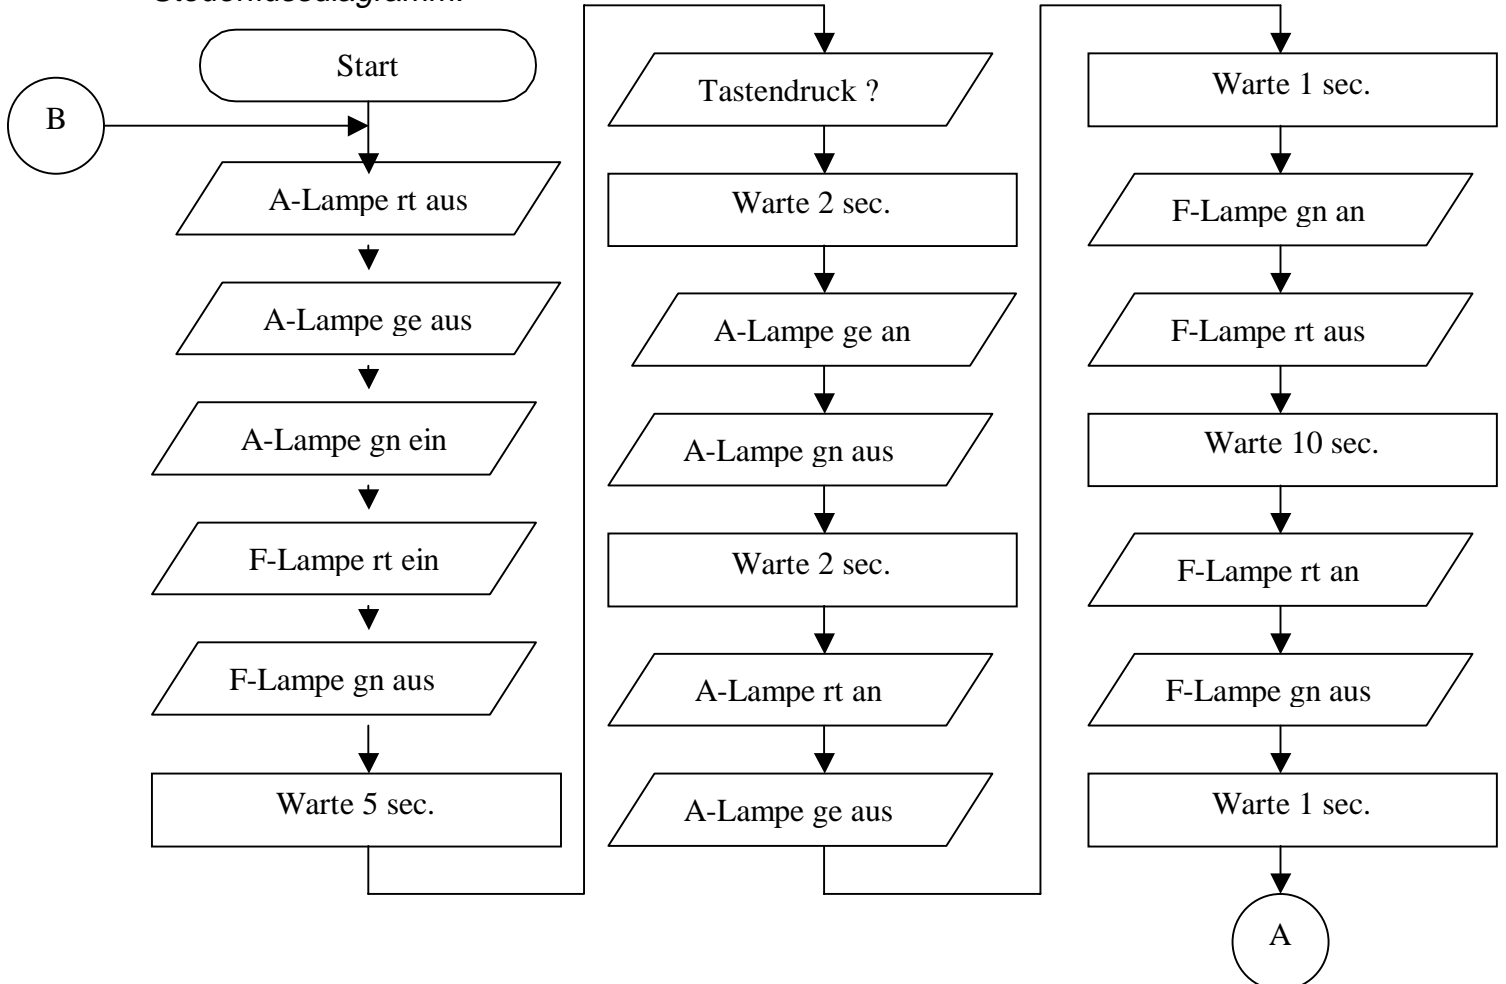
Steuerflussdiagramm:

Start

B

A-Lampe rt aus

A-Lampe ge aus

A-Lampe gn ein

F-Lampe rt ein

F-Lampe gn aus

Warte 5 sec.

Tastendruck ?

Warte 2 sec.

A-Lampe ge an

A-Lampe gn aus

Warte 2 sec.

A-Lampe rt an

A-Lampe ge aus

Warte 1 sec.

F-Lampe gn an

F-Lampe rt aus

Warte 10 sec.

F-Lampe rt an

F-Lampe gn aus

Warte 1 sec.

A